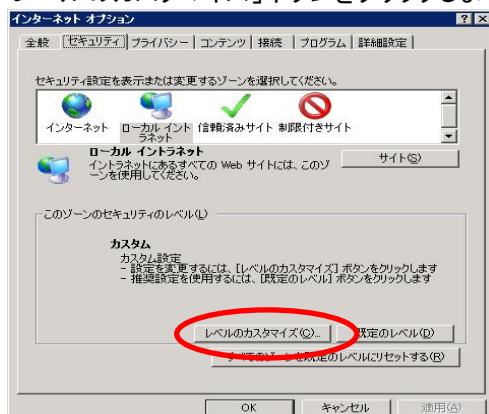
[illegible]ット]タブをクリックします。

インターネット オプション

全般 セキュリティ プライバシー コンテンツ 接続 プログラム 詳細設定

セキュリティ設定を表示または変更するゾーンを選択してください。

インターネット ローカル イントラネット 信頼済みサイト 制限付きサイト

ローカル イントラネット
イントラネットにあるすべての Web サイトには、このゾーンを使用してください。

サイト(S)

このゾーンのセキュリティのレベル(L)

カスタム
カスタム設定
- 設定を変更するには、[レベルのカスタマイズ] ボタンをクリックします
- 推奨設定を使用するには、[既定のレベル] ボタンをクリックします

レベルのカスタマイズ(C)... 既定のレベル(D)

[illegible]のゾーンを既定のレベルにリセットする(R)

OK キャンセル 適用(A)